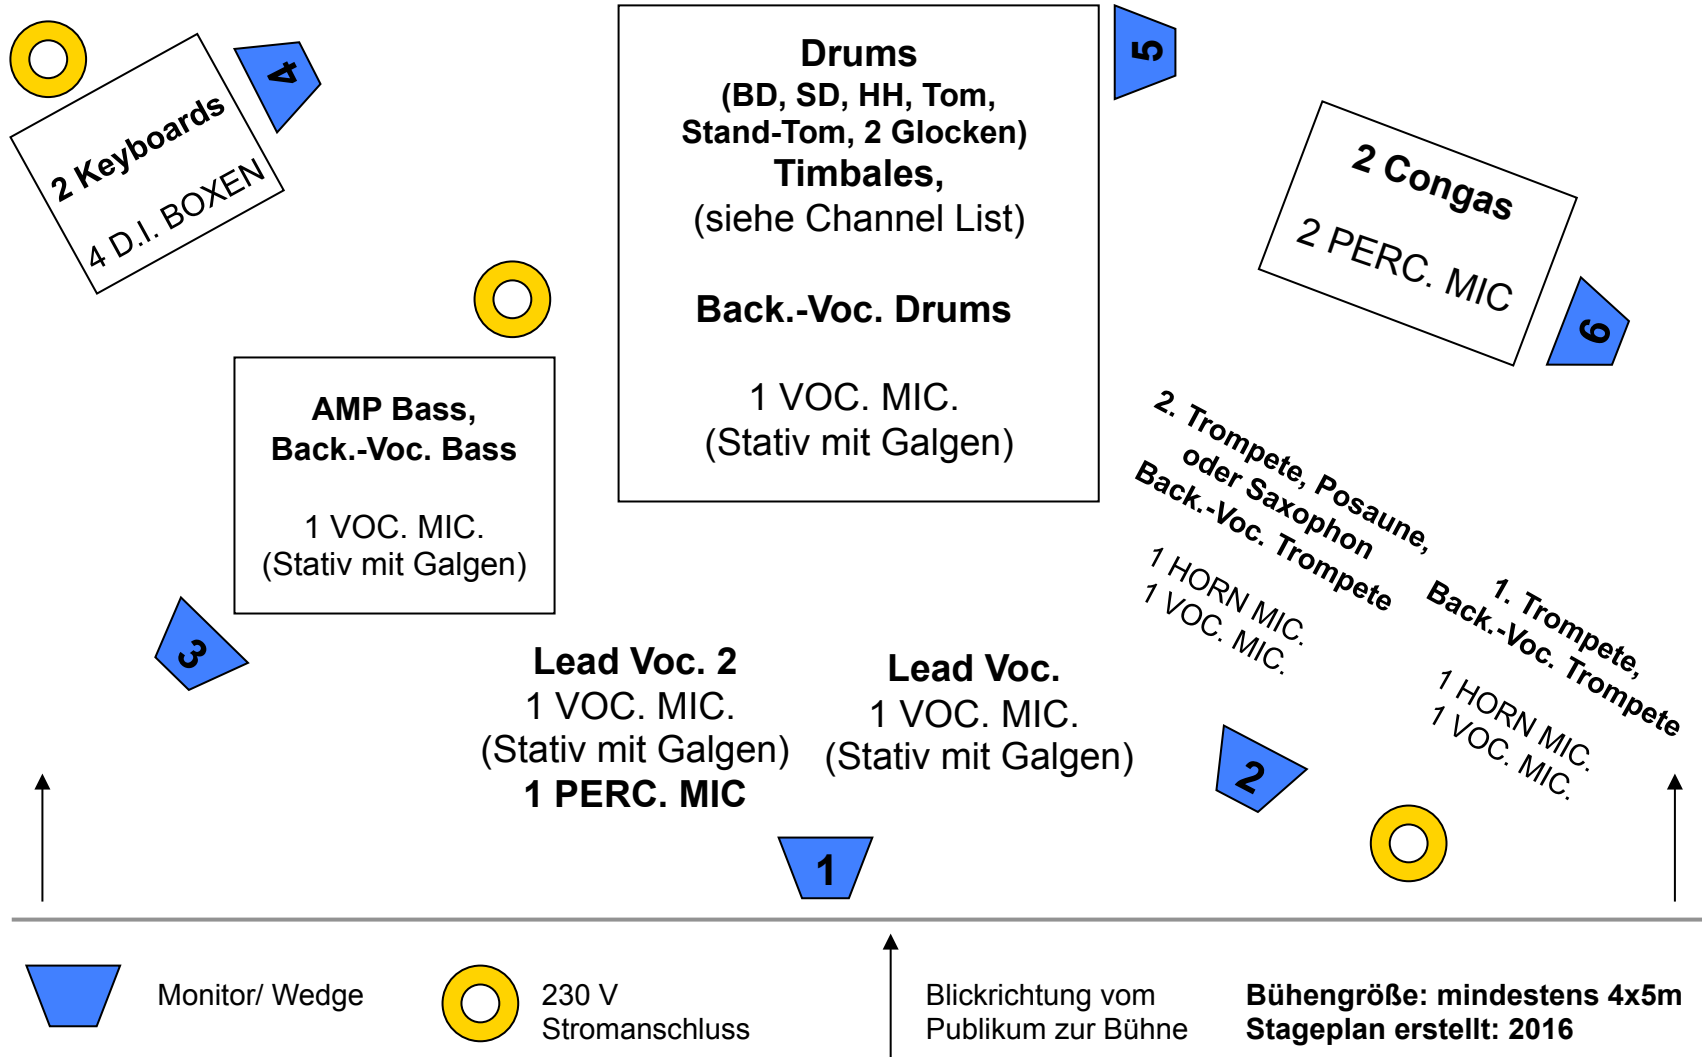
2 Keyboards
4 D.I. BOXEN

4

Drums
(BD, SD, HH, Tom, Stand-Tom, 2 Glocken)
Timbales,
(siehe Channel List)

Back.-Voc. Drums

1 VOC. MIC.
(Stativ mit Galgen)

5

2 Congas
2 PERC. MIC

6

AMP Bass,
Back.-Voc. Bass

1 VOC. MIC.
(Stativ mit Galgen)

2. Trompete, Posaune, oder Saxophon
Back.-Voc. Trompete
1 HORN MIC.
1 VOC. MIC.

1. Trompete,
Back.-Voc. Trompete
1 HORN MIC.
1 VOC. MIC.

3

Lead Voc. 2
1 VOC. MIC.
(Stativ mit Galgen)
1 PERC. MIC

Lead Voc.
1 VOC. MIC.
(Stativ mit Galgen)

2

1

Monitor/ Wedge

230 V
Stromanschluss

Blickrichtung vom Publikum zur Bühne

Bühengröße: mindestens 4x5m
Stageplan erstellt: 2016